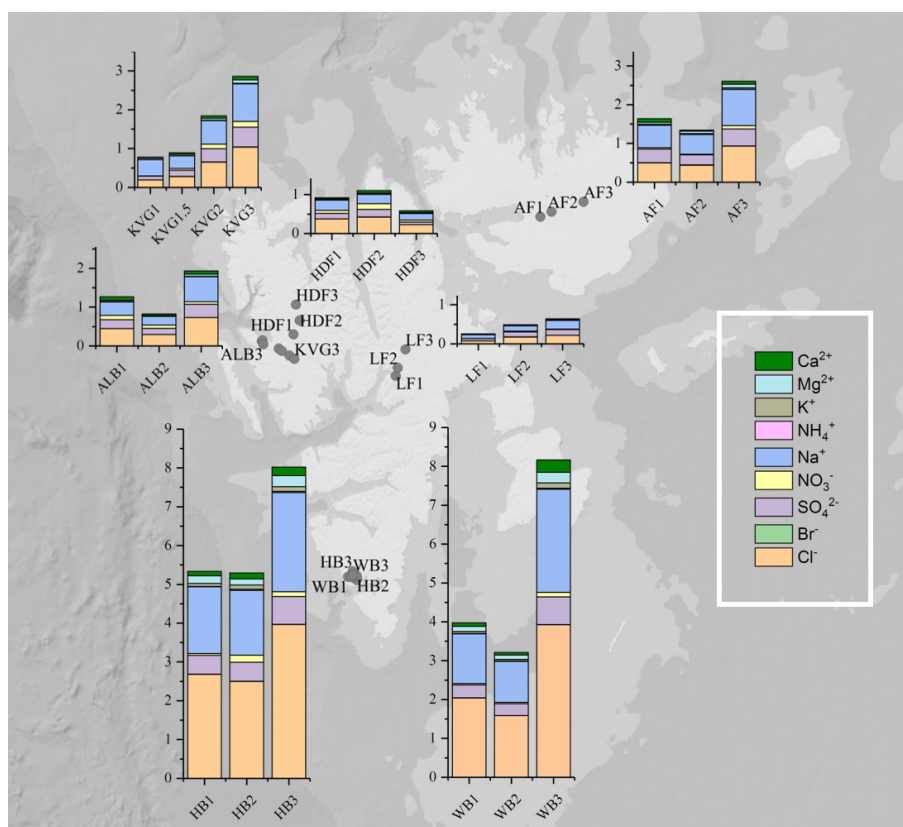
3
2
1
0
KVG1
KVG1.5
KVG2
KVG3

1
0
HDF1
HDF2
HDF3

3
2
1
0
AF1
AF2
AF3

AF1 AF2 AF3

2
1
0
ALB1
ALB2
ALB3

HDF3
HDF1 HDF2
ALB3 KVG3

1
0
LF1
LF2
LF3

LF2 LF3
LF1

$Ca^{2+}$
$Mg^{2+}$
$K^{+}$
$NH_4^{+}$
$Na^{+}$
$NO_3^{-}$
$SO_4^{2-}$
$Br^{-}$
$Cl^{-}$

9
8
7
6
5
4
3
2
1
0
HB1
HB2
HB3

HB3 WB3
WB1 HB2

9
8
7
6
5
4
3
2
1
0
WB1
WB2
WB3